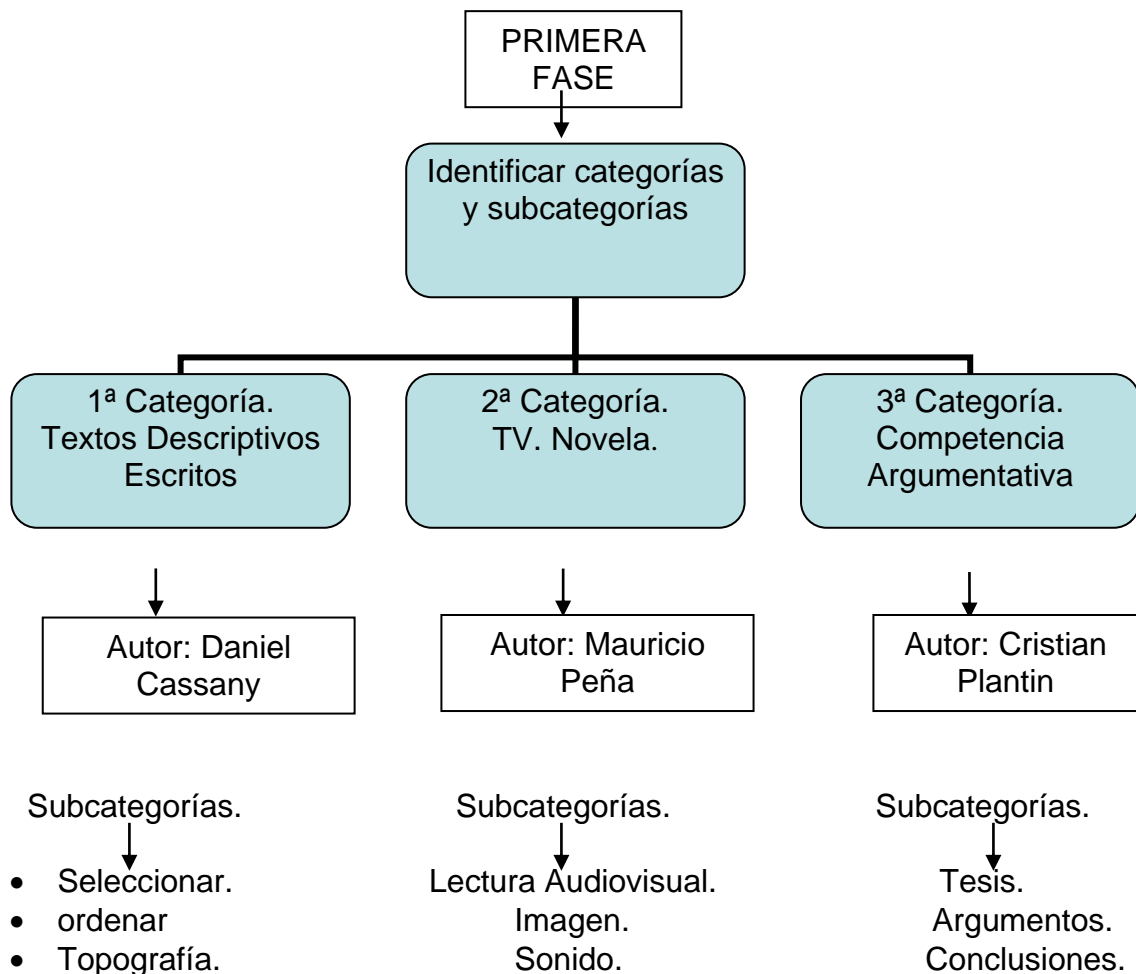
PRIMERA FASE

Identificar categorías y subcategorías

1ª Categoría. Textos Descriptivos Escritos

Autor: Daniel Cassany

Subcategorías.

- Seleccionar.
- ordenar
- Topografía.

2ª Categoría. TV. Novela.

Autor: Mauricio Peña

Subcategorías.

Lectura Audiovisual.
Imagen.
Sonido.

3ª Categoría. Competencia Argumentativa

Autor: Cristian Plantin

Subcategorías.

Tesis.
Argumentos.
Conclusiones.